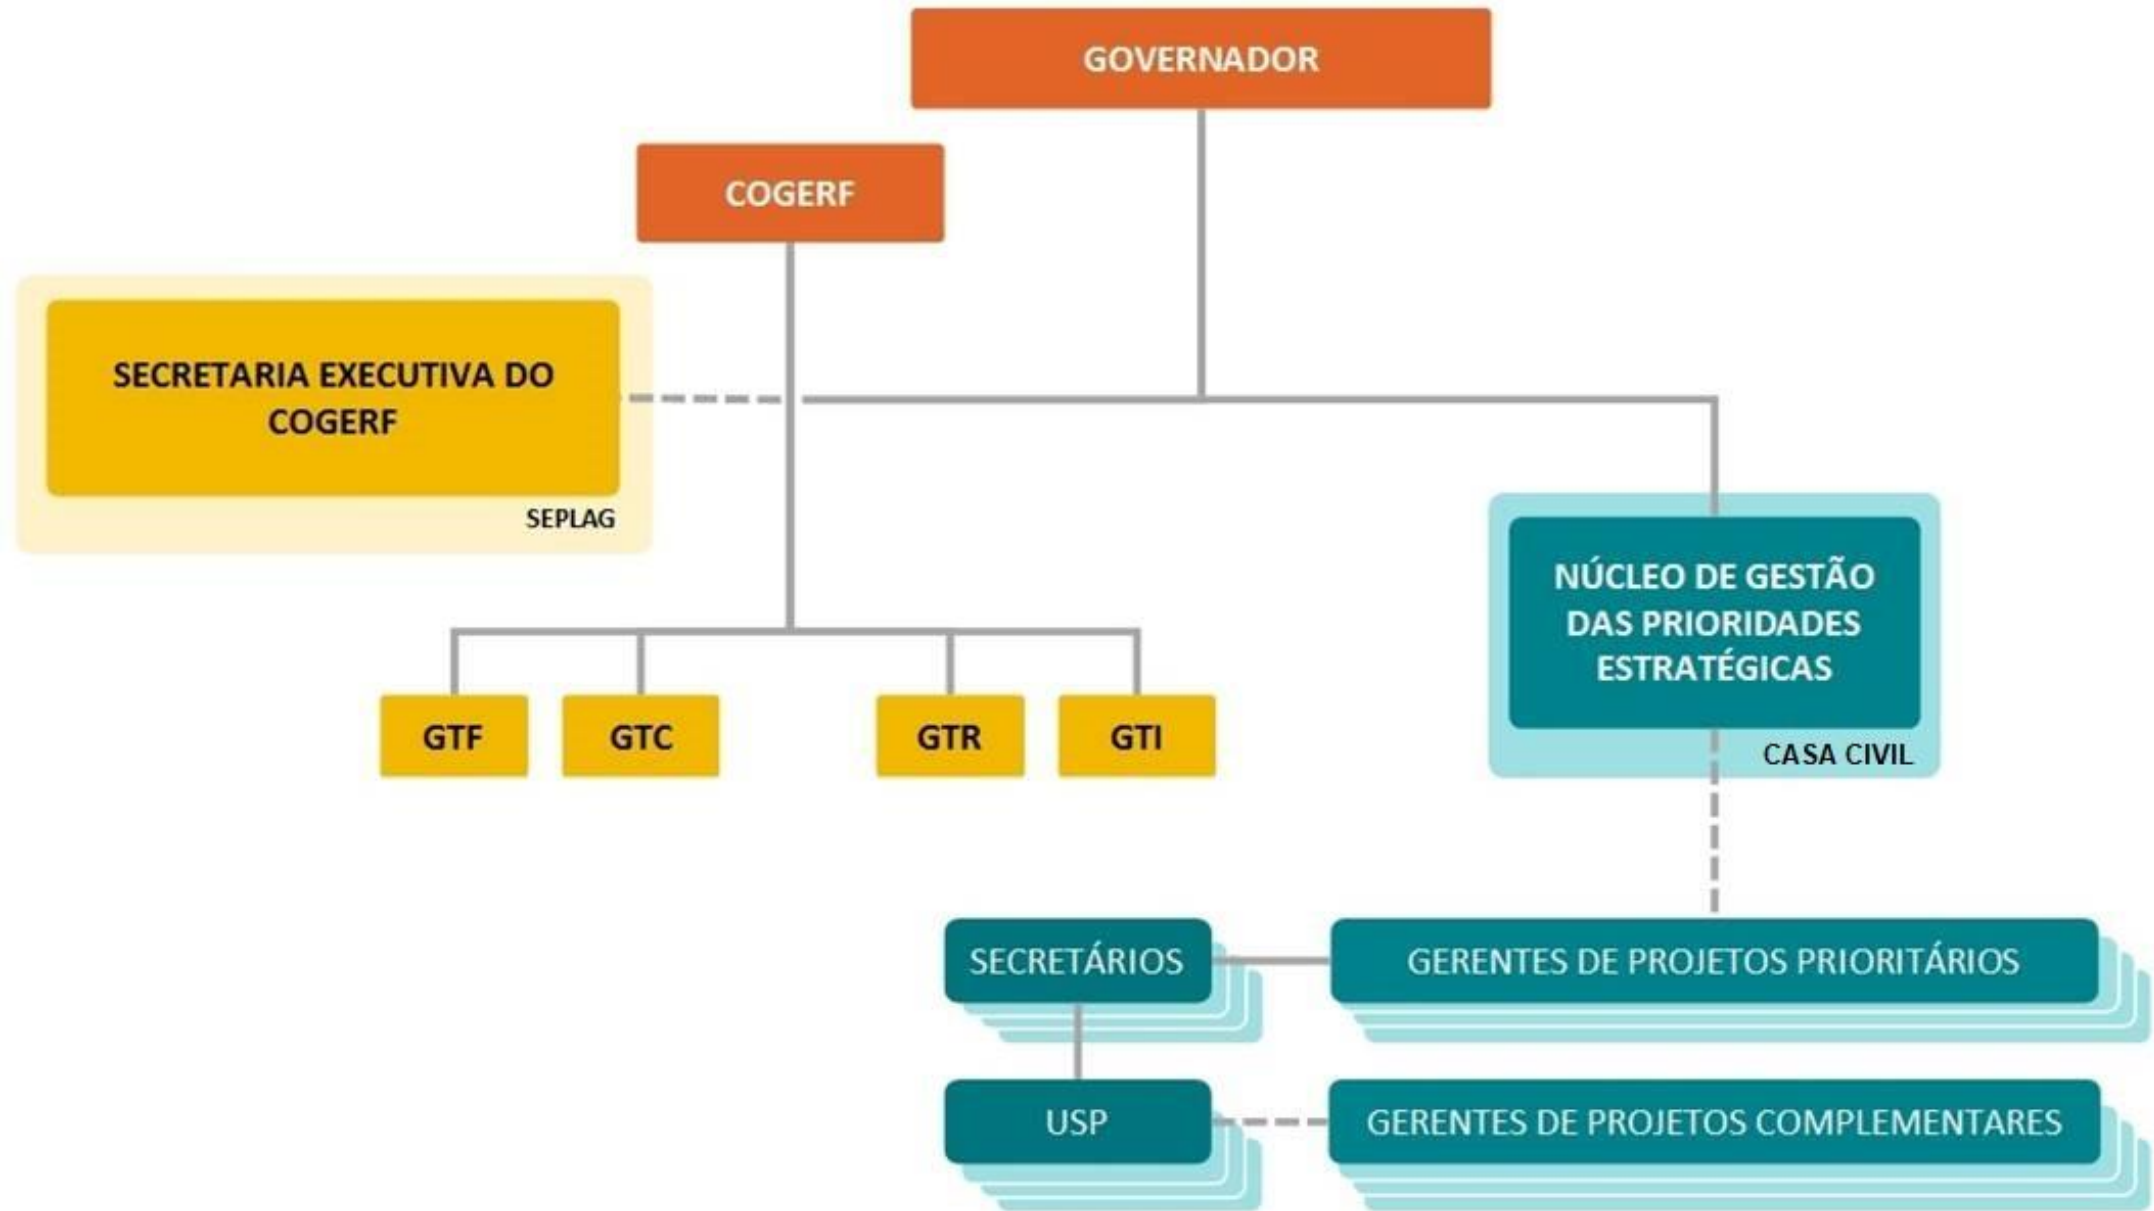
GOVERNADOR

COGERF

SECRETARIA EXECUTIVA DO COGERF

SEPLAG

GTF

GTC

GTR

GTI

NÚCLEO DE GESTÃO DAS PRIORIDADES ESTRATÉGICAS

CASA CIVIL

SECRETÁRIOS

GERENTES DE PROJETOS PRIORITÁRIOS

USP

GERENTES DE PROJETOS COMPLEMENTARES